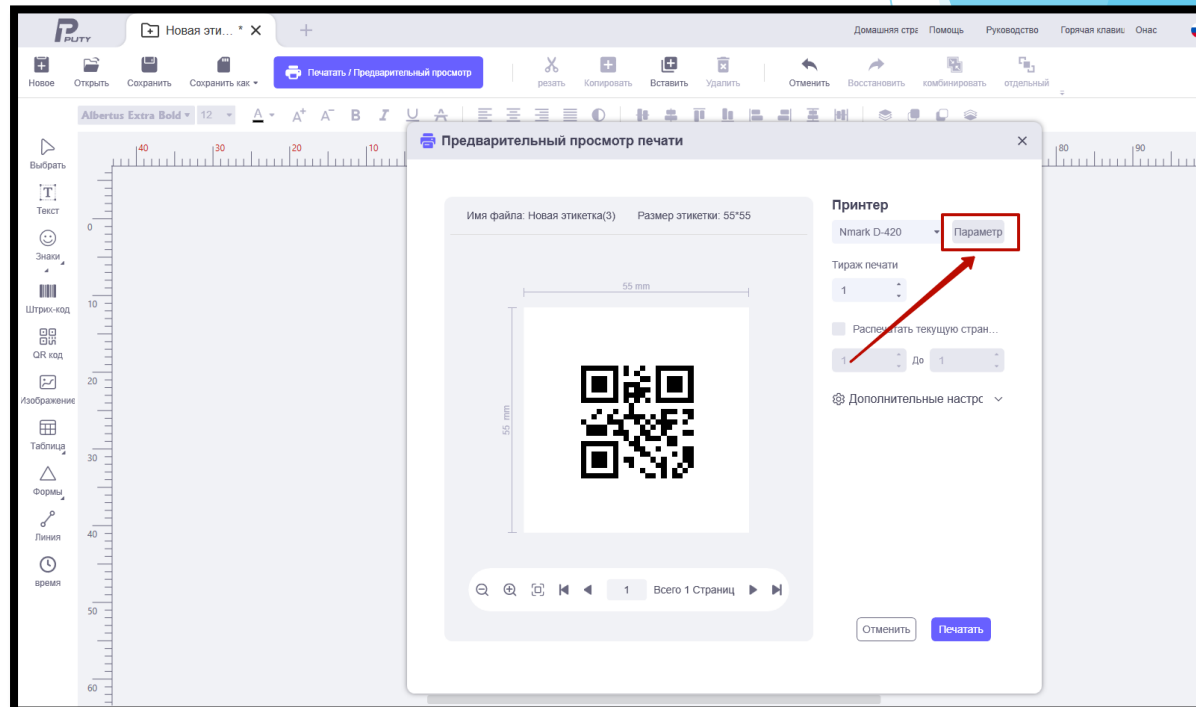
PUTY

Новая эти... * ✕

Домашняя стра Помощь Руководство Горячая клавиш Онас

Новое Открыть Сохранить Сохранить как Печатать / Предварительный просмотр резать Копировать Вставить Удалить Отменить Восстановить комбинировать отдельный

Albertus Extra Bold 12

40 30 20 10 80 90

Выбрать
Текст
Знаки
Штрих-код
QR код
Изображение
Таблица
Формы
Линия
время

0
10
20
30
40
50
60

Предварительный просмотр печати

Имя файла: Новая этикетка(3) Размер этикетки: 55*55

55 mm

55 mm

1 Всего 1 Страниц

Принтер

Nmark D-420

Параметр

Тираж печати

1

Распечатать текущую стран...

1 До 1

Дополнительные настро

Отменить Печатать